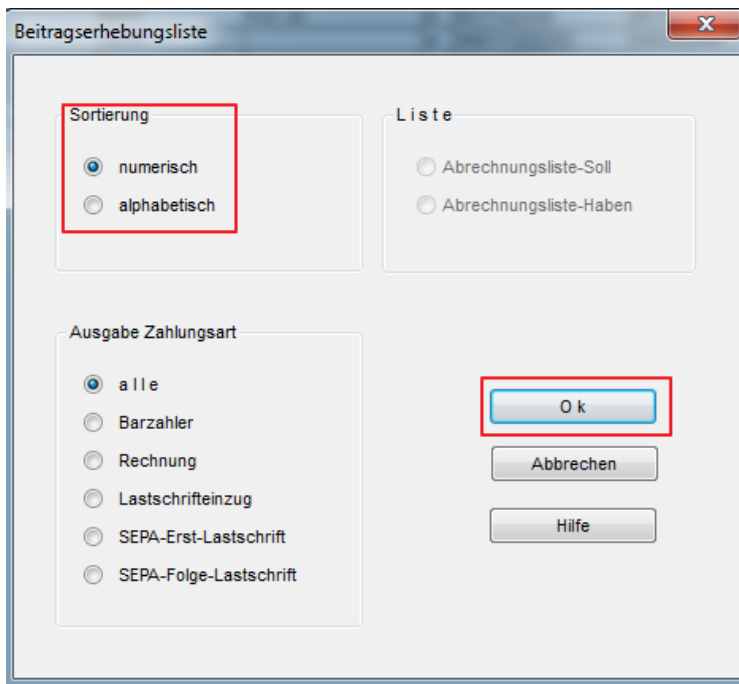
Beitragserhebungsliste

x

Sortierung

numerisch

alphabetisch

L i s t e

Abrechnungsliste-Soll

Abrechnungsliste-Haben

Ausgabe Zahlungsart

a l l e

Barzahler

Rechnung

Lastschrifteinzug

SEPA-Erst-Lastschrift

SEPA-Folge-Lastschrift

O k

Abbrechen

Hilfe